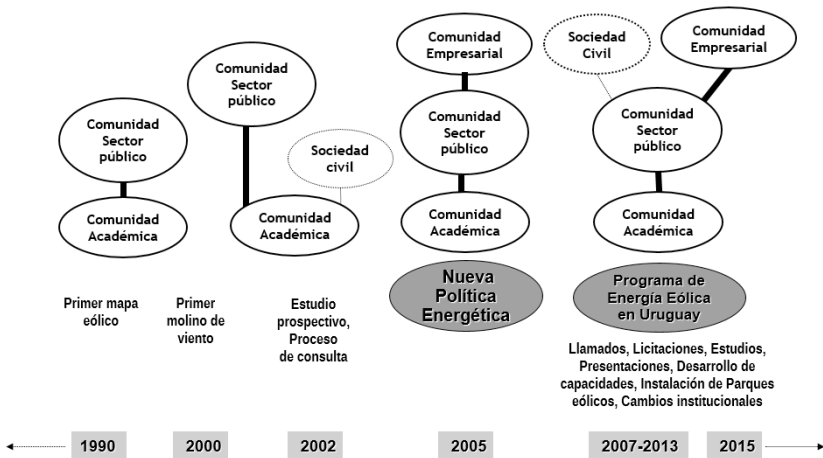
Comunidad Sector público

Comunidad Académica

Primer mapa eólico

Comunidad Sector público

Comunidad Académica

Primer molino de viento

Sociedad civil

Estudio prospectivo, Proceso de consulta

Comunidad Empresarial

Comunidad Sector público

Comunidad Académica

Nueva Política Energética

Sociedad Civil

Comunidad Empresarial

Comunidad Sector público

Comunidad Académica

Programa de Energía Eólica en Uruguay

Llamados, Licitaciones, Estudios, Presentaciones, Desarrollo de capacidades, Instalación de Parques eólicos, Cambios institucionales

1990 | 2000 | 2002 | 2005 | 2007-2013 | 2015